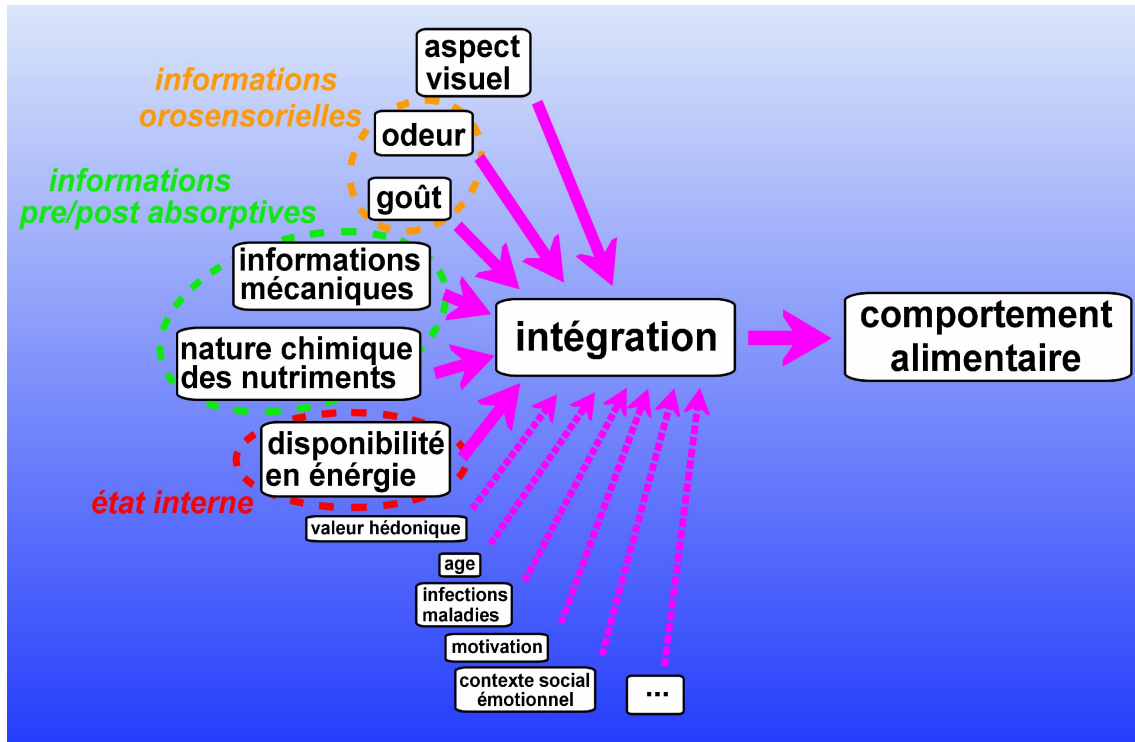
aspect visuel

informations orosensorielles

odeur

goût

informations pre/post absorptives

informations mécaniques

nature chimique des nutriments

disponibilité en énergie

état interne

intégration

comportement alimentaire

valeur hédonique

age

infections maladies

motivation

contexte social émotionnel

...